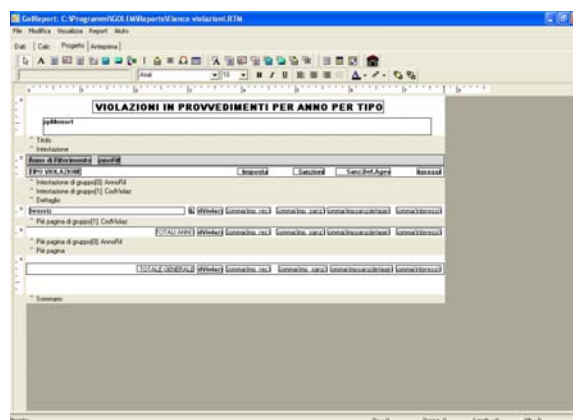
GoReport: C:\Programmi\GOLEM\Reports\Elenco violazioni.RTM
File Modifica Visualizza Report Aiuto
Dati | Calc | Progetto | Anteprima
Arial 10
VIOLAZIONI IN PROVVEDIMENTI PER ANNO PER TIPO
ppMemo1
Titolo
Intestazione
Anno di Riferimento annoRif
TIPO VIOLAZIONE Imposta Sanzioni Sanz.Rid.Agev Interessi
Intestazione di gruppo[0]: AnnoRif
Intestazione di gruppo[1]: CodViolaz
Dettaglio
Tessera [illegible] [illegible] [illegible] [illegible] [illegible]
Piè pagina di gruppo[1]: CodViolaz
TOTALI ANNO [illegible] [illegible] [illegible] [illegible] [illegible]
Piè pagina di gruppo[0]: AnnoRif
Piè pagina
TOTALE GENERALE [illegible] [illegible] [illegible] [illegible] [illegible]
Sommario